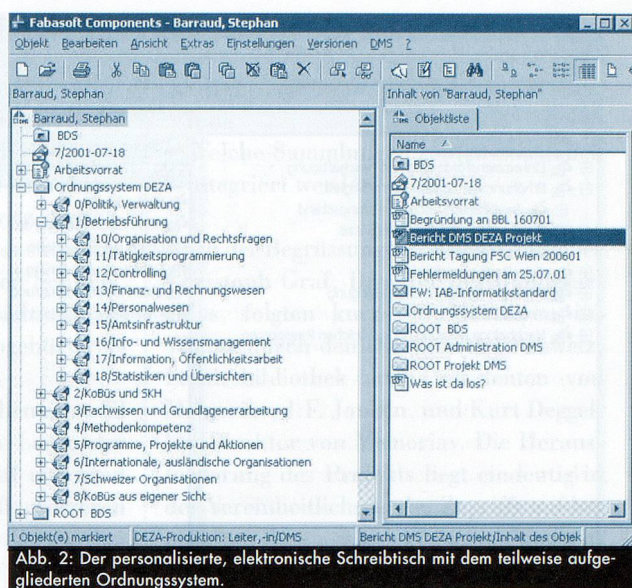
Fabasoft Components - Barraud, Stephan

Objekt Bearbeiten Ansicht Extras Einstellungen Versionen DMS ?

Barraud, Stephan

Barraud, Stephan
BDS
7/2001-07-18
Arbeitsvorrat
Ordnungssystem DEZA
0/Politik, Verwaltung
1/Betriebsführung
10/Organisation und Rechtsfragen
11/Tätigkeitsprogrammierung
12/Controlling
13/Finanz- und Rechnungswesen
14/Personalwesen
15/Amtsinfrastruktur
16/Info- und Wissensmanagement
17/Information, Öffentlichkeitsarbeit
18/Statistiken und Übersichten
2/KoBüs und SKH
3/Fachwissen und Grundlagenerarbeitung
4/Methodenkompetenz
5/Programme, Projekte und Aktionen
6/Internationale, ausländische Organisationen
7/Schweizer Organisationen
8/KoBüs aus eigener Sicht
ROOT BDS

Inhalt von "Barraud, Stephan"

Objektliste

Name

BDS
7/2001-07-18
Arbeitsvorrat
Begründung an BBL 160701
Bericht DMS DEZA Projekt
Bericht Tagung FSC Wien 200601
Fehlermeldungen am 25.07.01
FW: IAB-Informatikstandard
Ordnungssystem DEZA
ROOT BDS
ROOT Administration DMS
ROOT Projekt DMS
Was ist da los?

1 Objekt(e) markiert | DEZA-Produktion: Leiter, -in/DMS | Bericht DMS DEZA Projekt/Inhalt des Objek

Abb. 2: Der personalisierte, elektronische Schreibtisch mit dem teilweise aufgegliederten Ordnungssystem.